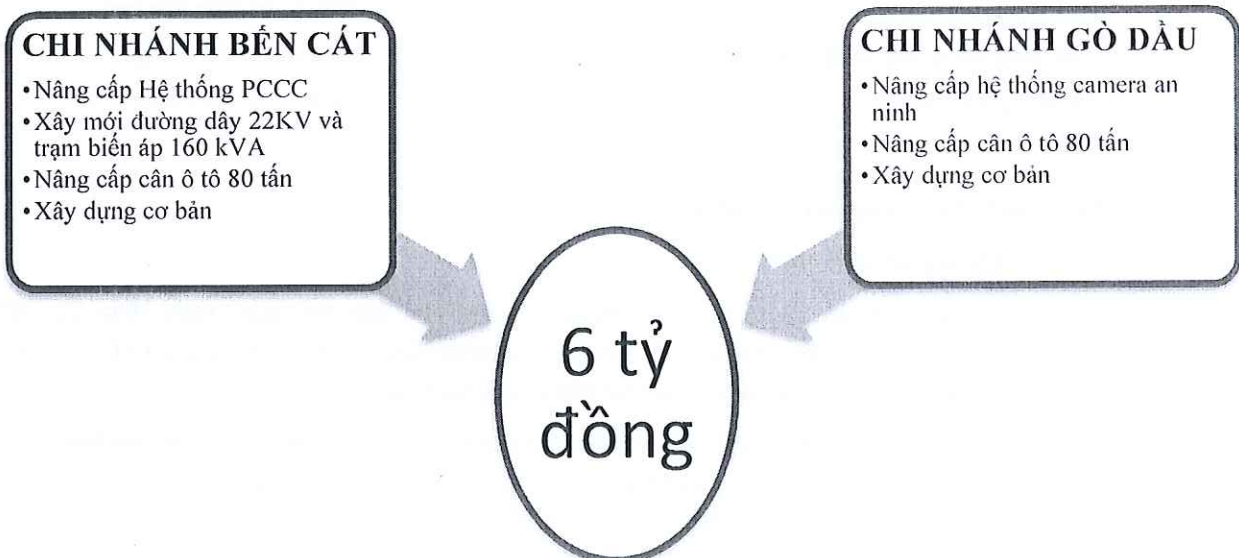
CHI NHÁNH BẾN CÁT

•Nâng cấp Hệ thống PCCC
•Xây mới đường dây 22KV và trạm biến áp 160 kVA
•Nâng cấp cân ô tô 80 tấn
•Xây dựng cơ bản

CHI NHÁNH GÒ DẦU

•Nâng cấp hệ thống camera an ninh
•Nâng cấp cân ô tô 80 tấn
•Xây dựng cơ bản

6 tỷ đồng